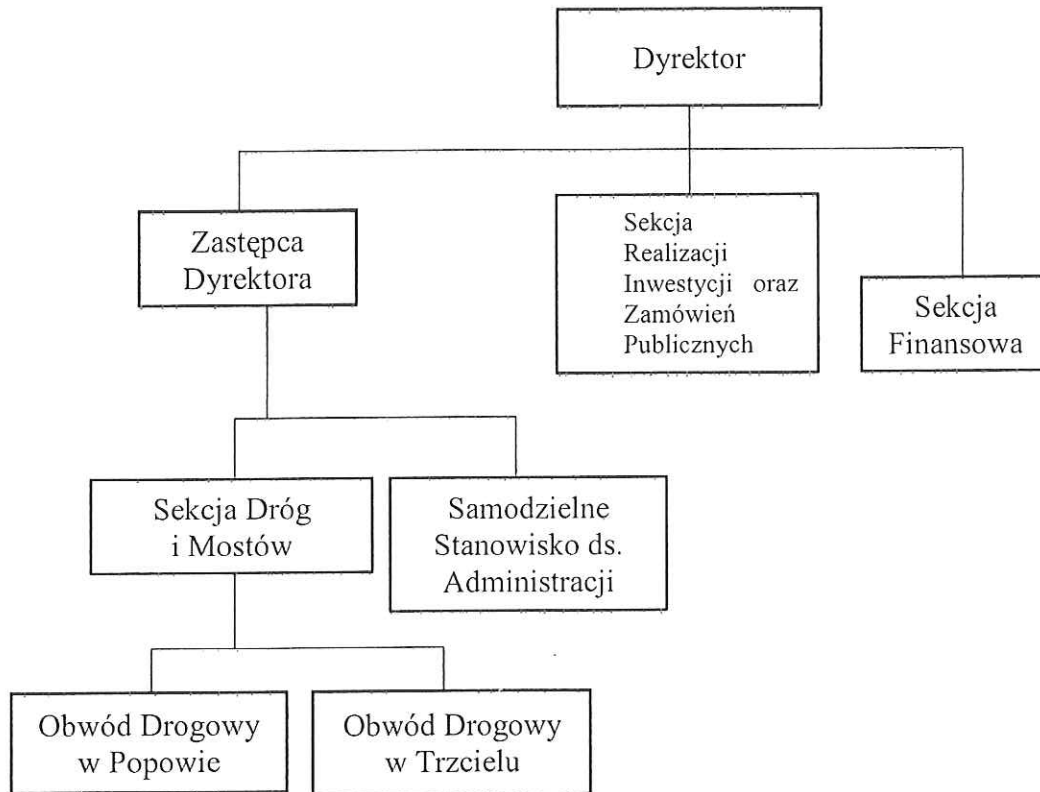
Dyrektor

Zastępca Dyrektora

Sekcja Realizacji Inwestycji oraz Zamówień Publicznych

Sekcja Finansowa

Sekcja Dróg i Mostów

Samodzielne Stanowisko ds. Administracji

Obwód Drogowy w Popowie

Obwód Drogowy w Trzcielu